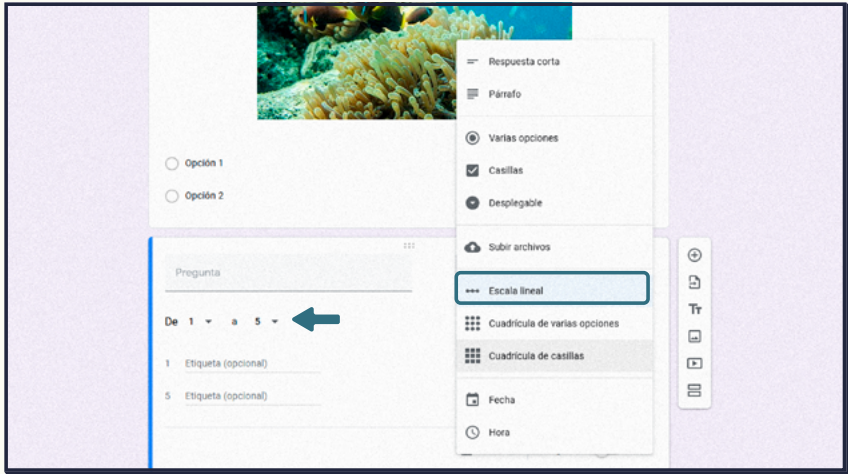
Opción 1

Opción 2

Pregunta

De 1 a 5

1 Etiqueta (opcional)

5 Etiqueta (opcional)

Respuesta corta

Párrafo

Varias opciones

Casillas

Desplegable

Subir archivos

Escala lineal

Cuadrícula de varias opciones

Cuadrícula de casillas

Fecha

Hora

Tт